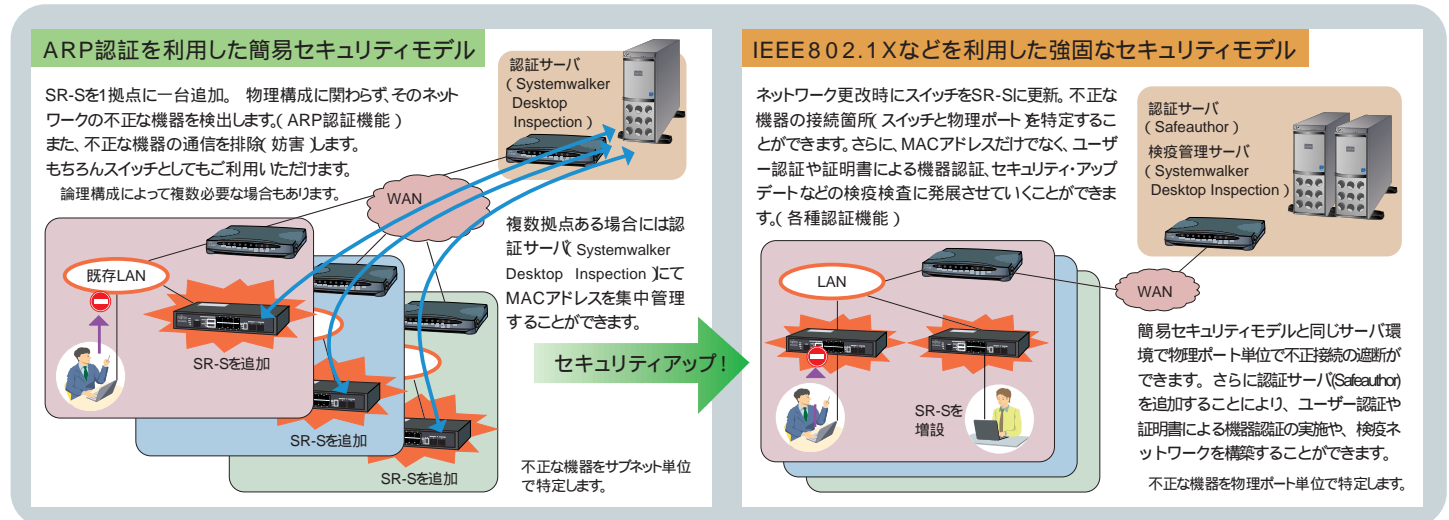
ARP認証を利用した簡易セキュリティモデル

SR-Sを1拠点に一台追加。 物理構成に関わらず、そのネットワークの不正な機器を検出します。( ARP認証機能 )
また、不正な機器の通信を排除( 妨害 )します。
もちろんスイッチとしてもご利用いただけます。
論理構成によって複数必要な場合もあります。

認証サーバ
( Systemwalker Desktop Inspection )

WAN

既存LAN

SR-Sを追加

SR-Sを追加

SR-Sを追加

複数拠点ある場合には認証サーバ( Systemwalker Desktop Inspection )にてMACアドレスを集中管理することができます。

不正な機器をサブネット単位で特定します。

セキュリティアップ!

IEEE802.1Xなどを利用した強固なセキュリティモデル

ネットワーク更改時にスイッチをSR-Sに更新。不正な機器の接続箇所( スイッチと物理ポート )を特定することができます。さらに、MACアドレスだけでなく、ユーザー認証や証明書による機器認証、セキュリティ・アップデートなどの検疫検査に発展させていくことができます。( 各種認証機能 )

認証サーバ
( Safeauthor )
検疫管理サーバ
( Systemwalker Desktop Inspection )

LAN

WAN

SR-Sを増設

簡易セキュリティモデルと同じサーバ環境で物理ポート単位で不正接続の遮断ができます。さらに認証サーバ(Safeauthor)を追加することにより、ユーザー認証や証明書による機器認証の実施や、検疫ネットワークを構築することができます。

不正な機器を物理ポート単位で特定します。